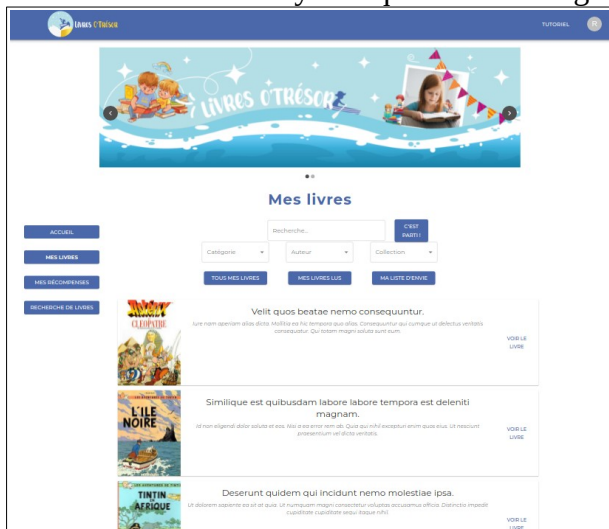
LIVRES O'TRÉSOR

TUTORIEL

R

LIVRES O'TRÉSOR

Mes livres

ACCUEIL

MES LIVRES

MES RÉCOMPENSES

RECHERCHE DE LIVRES

Recherche...

C'EST PARTI !

Catégorie

Auteur

Collection

TOUS MES LIVRES

MES LIVRES LUS

MA LISTE D'ENVIE

ASTERIX CLEOPATRE

Velit quos beatae nemo consequuntur.

Iure nam aperiam alias dicta. Mollitia ea hic tempora quo alias. Consequuntur qui cumque ut delectus veritatis consequatur. Qui totam magni soluta sunt sunt.

VOIR LE LIVRE

L'ILE NOIRE

Similique est quibusdam labore labore tempora est deleniti magnam.

Id non eligendi dolor soluta et eos. Nisi a ea error rem ab. Quia qui nihil excepturi enim quos eius. Ut nesciunt praesentium vel dicta veritatis.

VOIR LE LIVRE

TINTIN EN AFRIQUE

Deserunt quidem qui incidunt nemo molestiae ipsa.

Ut dolorem sapiente ea sit et quia. Ut numquam magni consectetur voluptas accusamus officia. Distinctio impedit cupiditate cupiditate sequi itaque nihil.

VOIR LE LIVRE